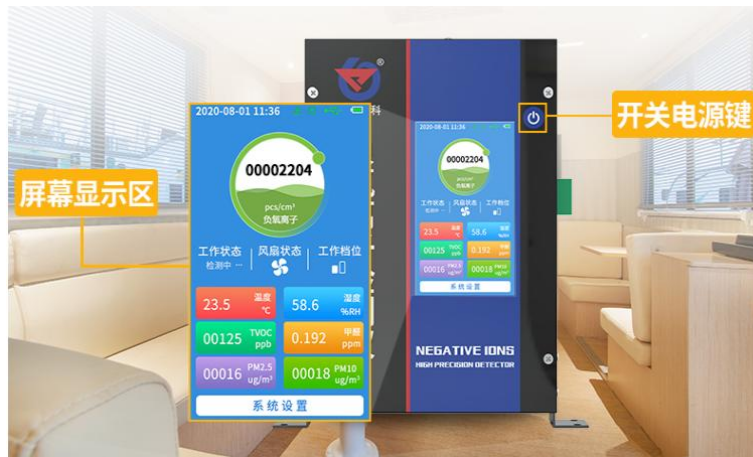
开关电源键

屏幕显示区

2020-08-01 11:36

00002204
pcs/cm³
负氧离子

工作状态
检测中 ···
风扇状态
工作档位

| 23.5 温度 ℃ | 58.6 湿度 %RH |
|---|---|
| 00125 TVOC ppb | 0.192 甲醛 ppm |
| 00016 PM2.5 ug/m³ | 00018 PM10 ug/m³ |

系统设置

2020-08-01 11:36

00002204
pcs/cm³
负氧离子

工作状态
检测中
风扇状态
工作档位

| 23.5 温度 | 58.6 湿度 |
|---|---|
| 00125 TVOC ppb | 0.192 甲醛 ppm |
| 00016 PM2.5 ug/m³ | 00018 PM10 ug/m³ |

系统设置

NEGATIVE IONS
HIGH PRECISION DETECTOR